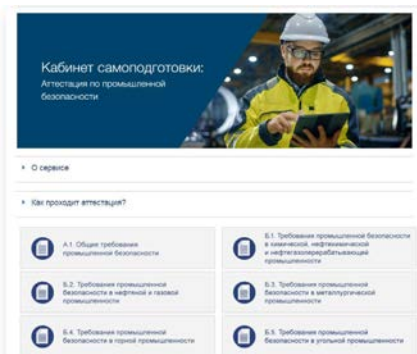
Кабинет самоподготовки:
Аттестация по промышленной безопасности

О сервисе

Как проходит аттестация?

А.1. Общие требования промышленной безопасности

Б.1. Требования промышленной безопасности в химической, нефтехимической и нефтегазоперерабатывающей промышленности

Б.2. Требования промышленной безопасности в нефтяной и газовой промышленности

Б.3. Требования промышленной безопасности в металлургической промышленности

Б.4. Требования промышленной безопасности в горной промышленности

Б.5. Требования промышленной безопасности в угольной промышленности